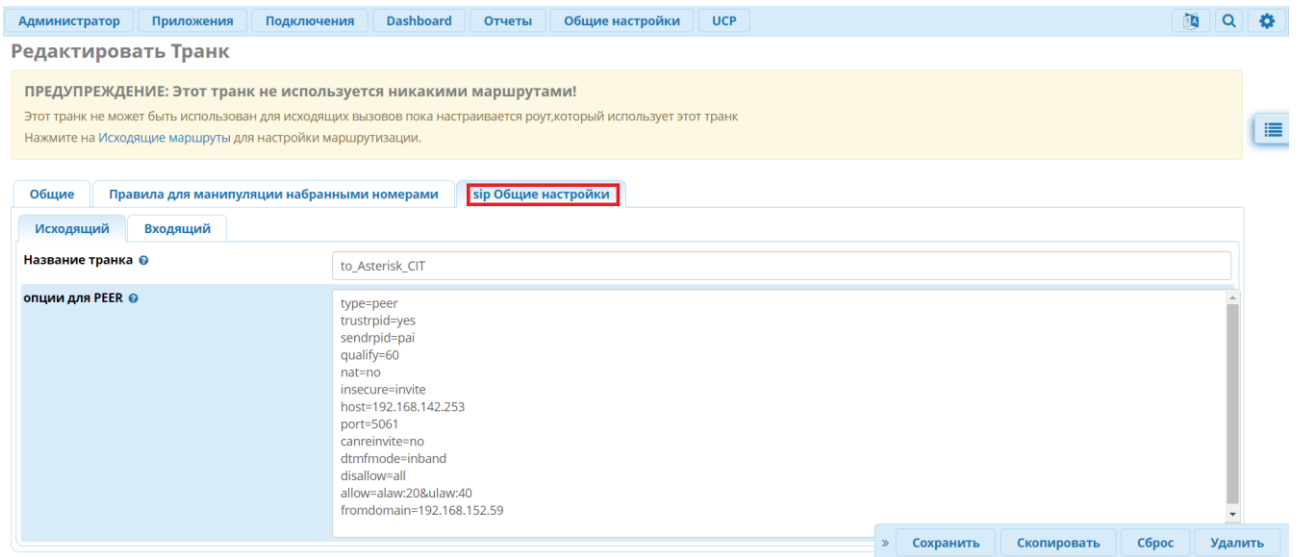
Администратор Приложения Подключения Dashboard Отчеты Общие настройки UCP

Редактировать Транк

ПРЕДУПРЕЖДЕНИЕ: Этот транк не используется никакими маршрутами!

Этот транк не может быть использован для исходящих вызовов пока настраивается роут,который использует этот транк
Нажмите на Исходящие маршруты для настройки маршрутизации.

Общие Правила для манипуляции набранными номерами sip Общие настройки

Исходящий Входящий

Название транка

to_Asterisk_CIT

опции для PEER

type=peer
trustrpid=yes
sendrpid=pai
qualify=60
nat=no
insecure=invite
host=192.168.142.253
port=5061
canreinvite=no
dtmfmode=inband
disallow=all
allow=alaw:20&ulaw:40
fromdomain=192.168.152.59

» Сохранить Скопировать Сброс Удалить